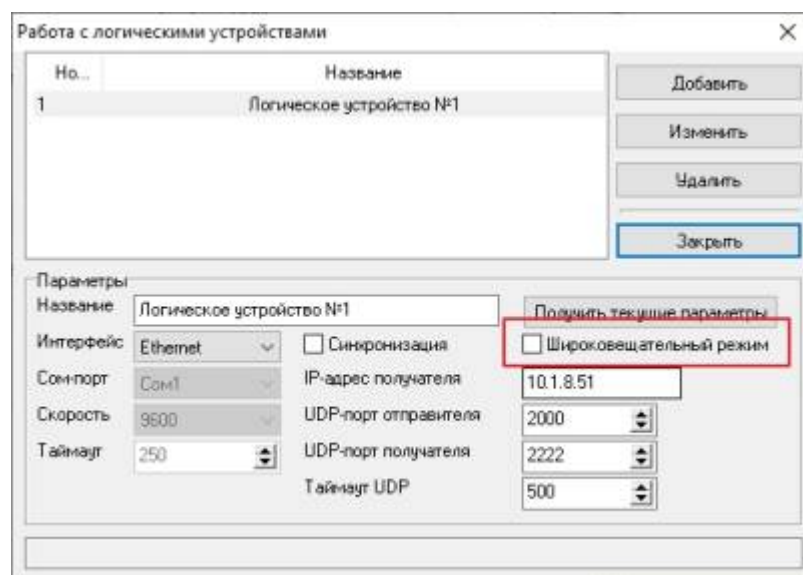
Работа с логическими устройствами

| Но... | Название |
|---|---|
| 1 | Логическое устройство №1 |

Добавить

Изменить

Удалить

Закрыть

Параметры

Название Логическое устройство №1

Получить текущие параметры

Интерфейс Ethernet

Синхронизация

Широковещательный режим

Сом-порт Com1

IP-адрес получателя 10.1.8.51

Скорость 9600

UDP-порт отправителя 2000

Таймаут 250

UDP-порт получателя 2222

Таймаут UDP 500